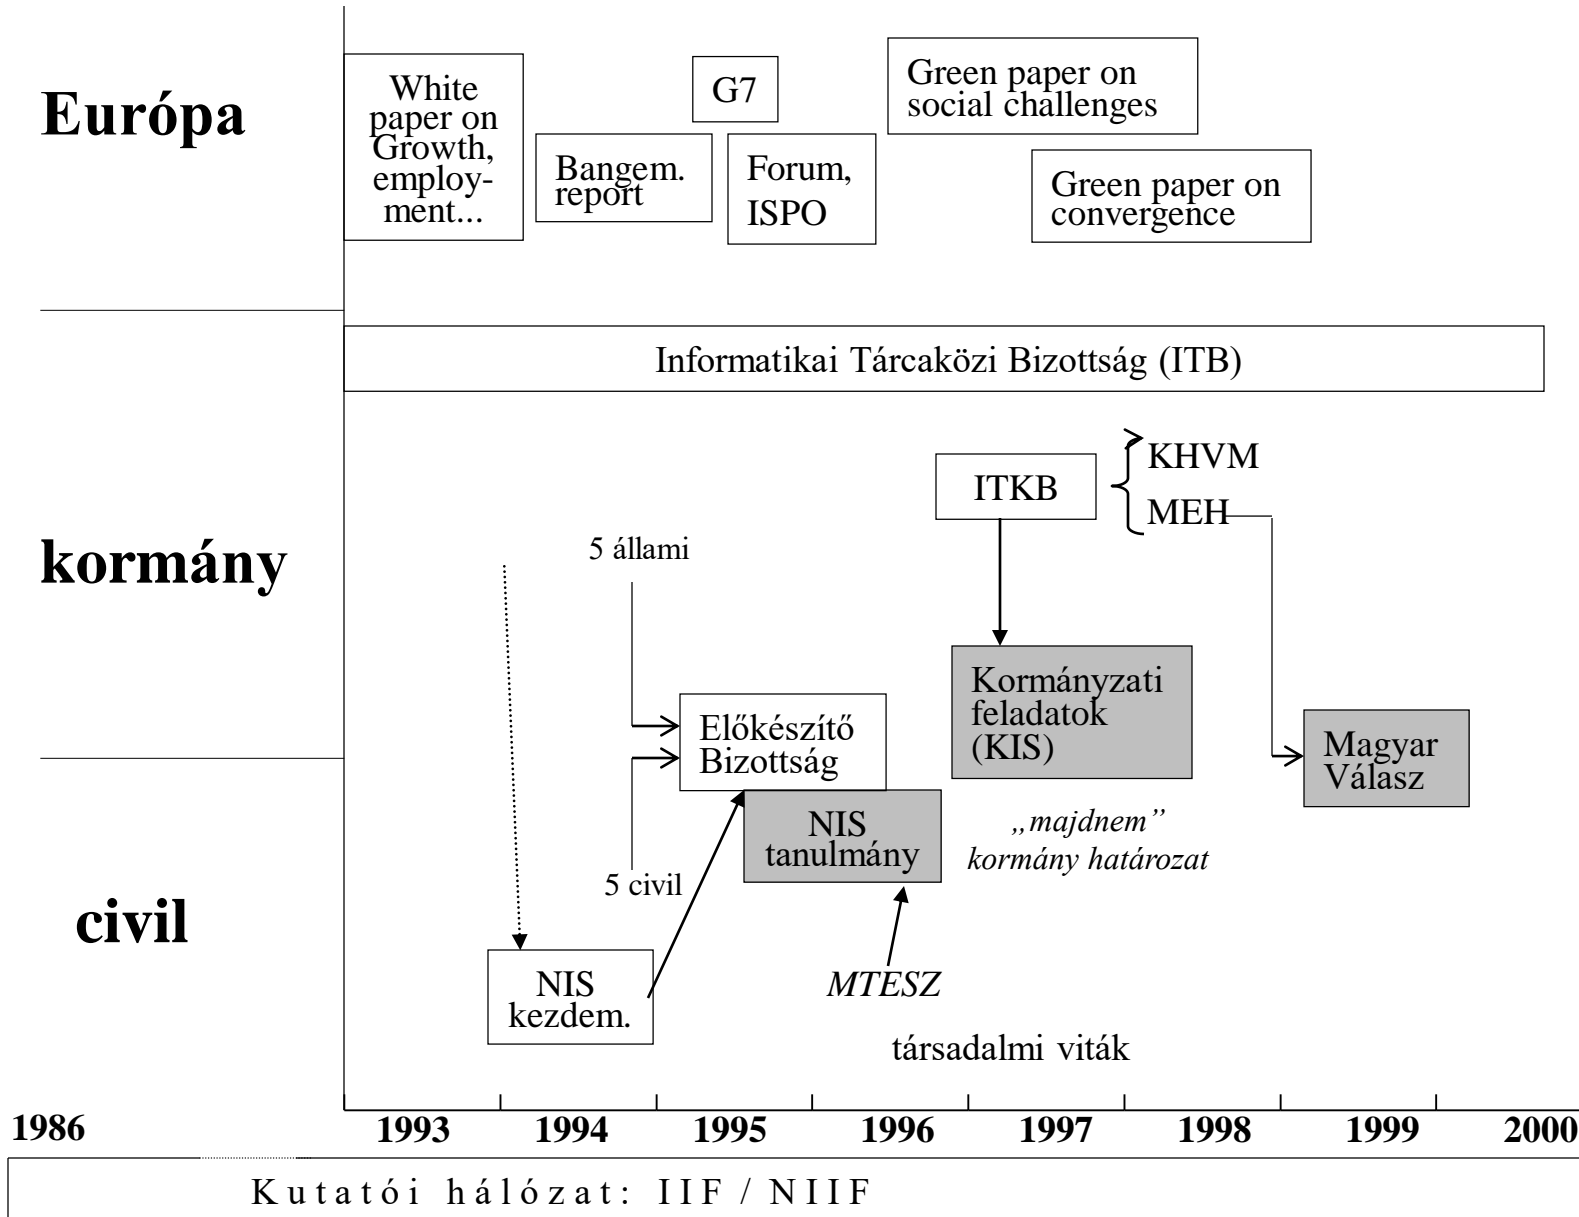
Európa

White paper on Growth, employment...

Bangem. report

G7

Forum, ISPO

Green paper on social challenges

Green paper on convergence

Informatikai Tárcaközi Bizottság (ITB)

kormány

ITKB

KHVM

MEH

5 állami

Előkészítő Bizottság

5 civil

Kormányzati feladatok (KIS)

Magyar Válasz

NIS tanulmány

„majdnem” kormány határozat

civil

NIS kezdem.

MTESZ

társadalmi viták

1986 1993 1994 1995 1996 1997 1998 1999 2000

Kutatói hálózat: IIF / NIIF